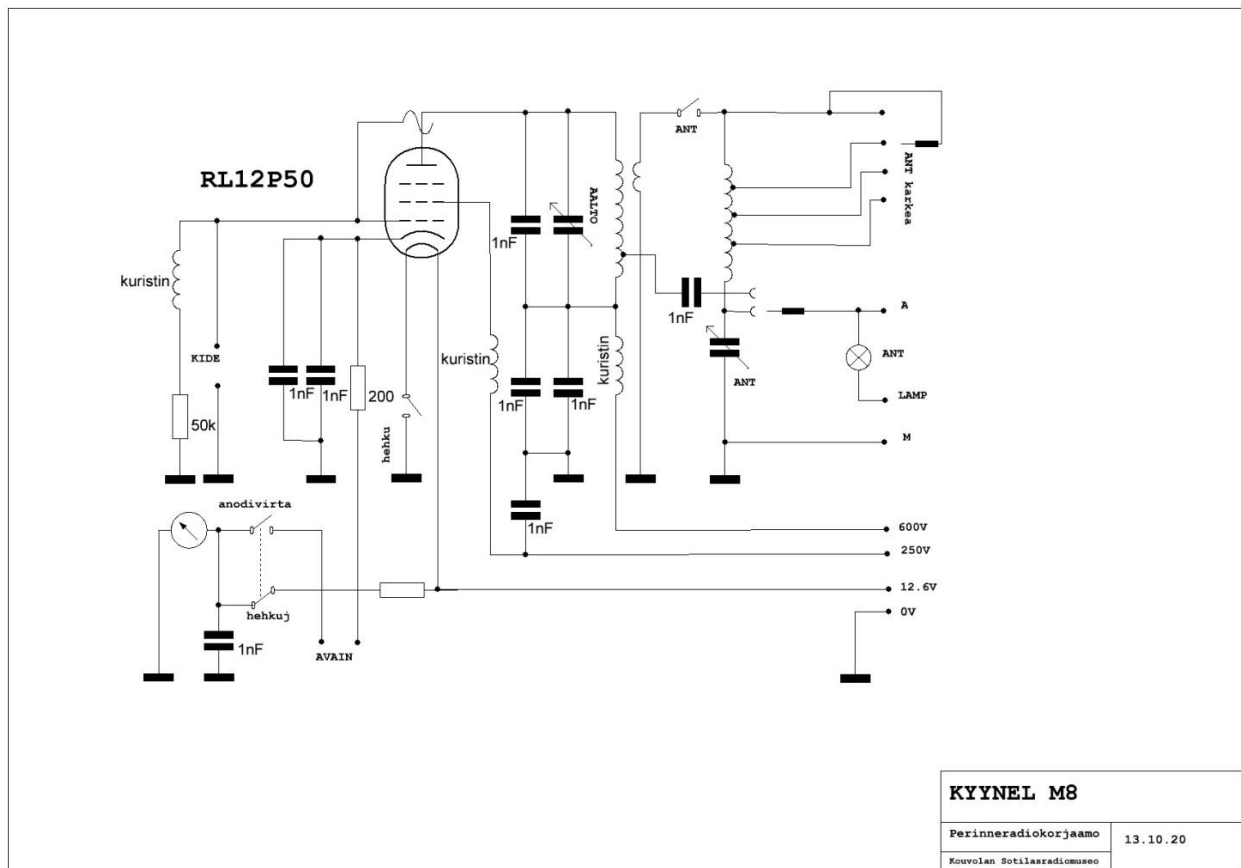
RL12P50

kuristin

KIDE

50k

1nF

1nF

200

hehku

kuristin

1nF

AALTO

1nF

1nF

kuristin

1nF

ANT

ANT karkea

1nF

A

ANT

ANT

LAMP

M

600V

250V

12.6V

0V

anodivirta

hehkuj

1nF

AVAIN

| KYYNEL M8 | |
|---|---|
| Perinneradiokorjaamo | 13.10.20 |
| Kouvolan Sotilasradiomuseo | |